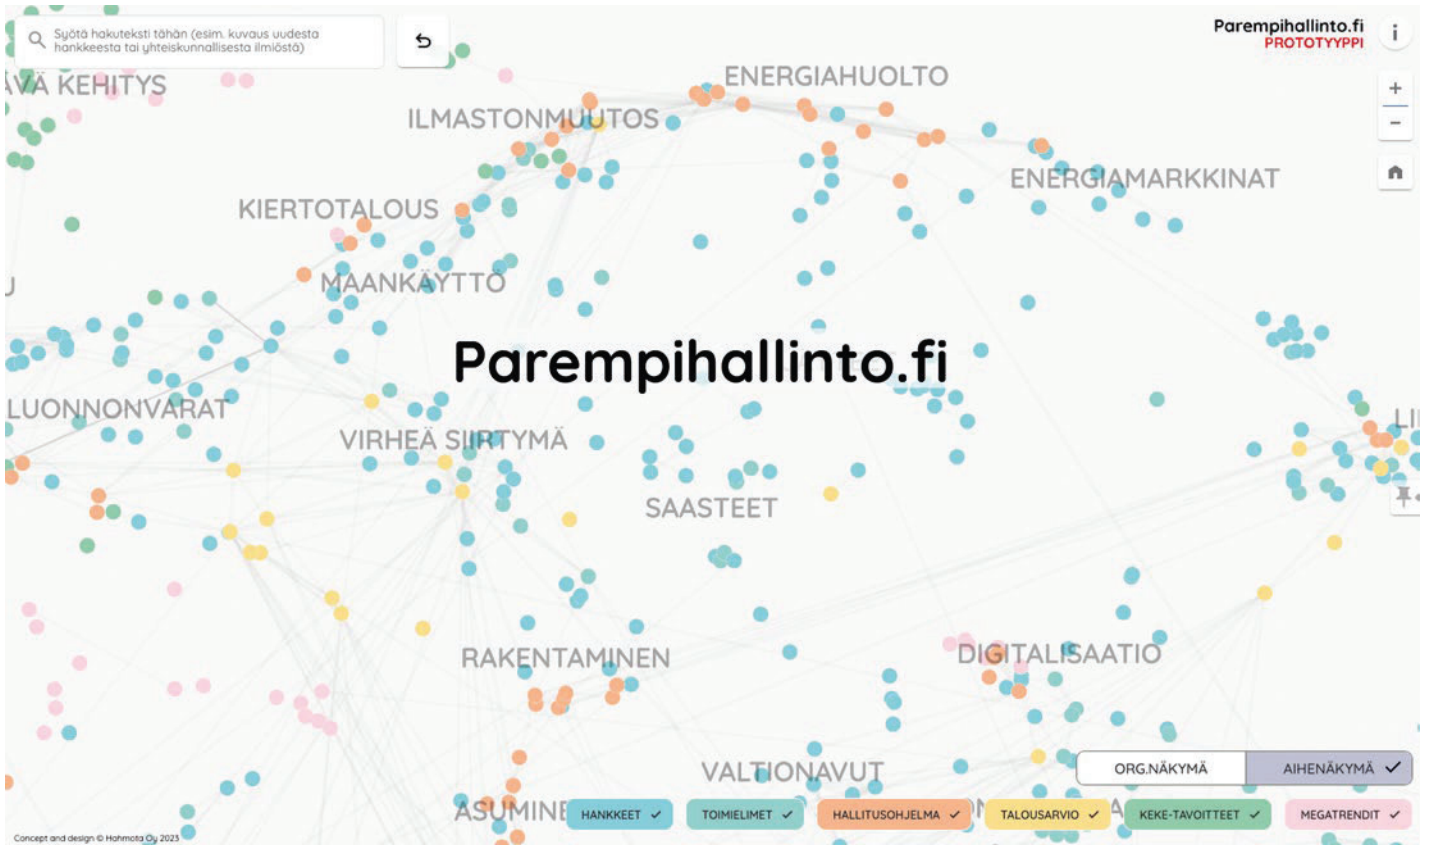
Syötä hakuteksti tähän (esim. kuvaus uudesta hankkeesta tai yhteiskunnallisesta ilmiöstä)

Parempihallinto.fi
PROTOTYYPPI

i

+
−

ÄVÄ KEHITYS
ENERGIAHUOLTO
ILMASTONMUUTOS
ENERGIAMARKKINAT
KIERTOTALOUS
J
MAANKÄYTTÖ

Parempihallinto.fi

LUONNONVARAT
VIRHEÄ SIIRTYMÄ
LI
SAASTEET
RAKENTAMINEN
DIGITALISAATIO
VALTIONAVUT
ASUMINE

ORG.NÄKYMÄ
AIHENÄKYMÄ ✓

HANKKEET ✓
TOIMIELIMET ✓
HALLITUSOHJELMA ✓
TALOUSARVIO ✓
KEKE-TAVOITTEET ✓
MEGATRENDIT ✓

Concept and design © Hahmota Oy 2023